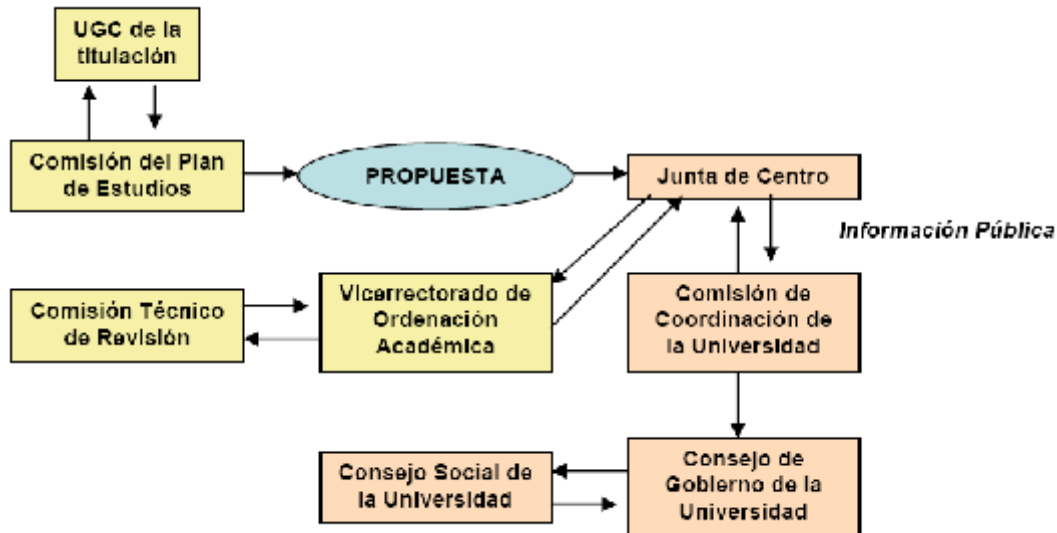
UGC de la titulación

Comisión del Plan de Estudios

PROPUESTA

Junta de Centro

Información Pública

Comisión Técnico de Revisión

Vicerrectorado de Ordenación Académica

Comisión de Coordinación de la Universidad

Consejo Social de la Universidad

Consejo de Gobierno de la Universidad